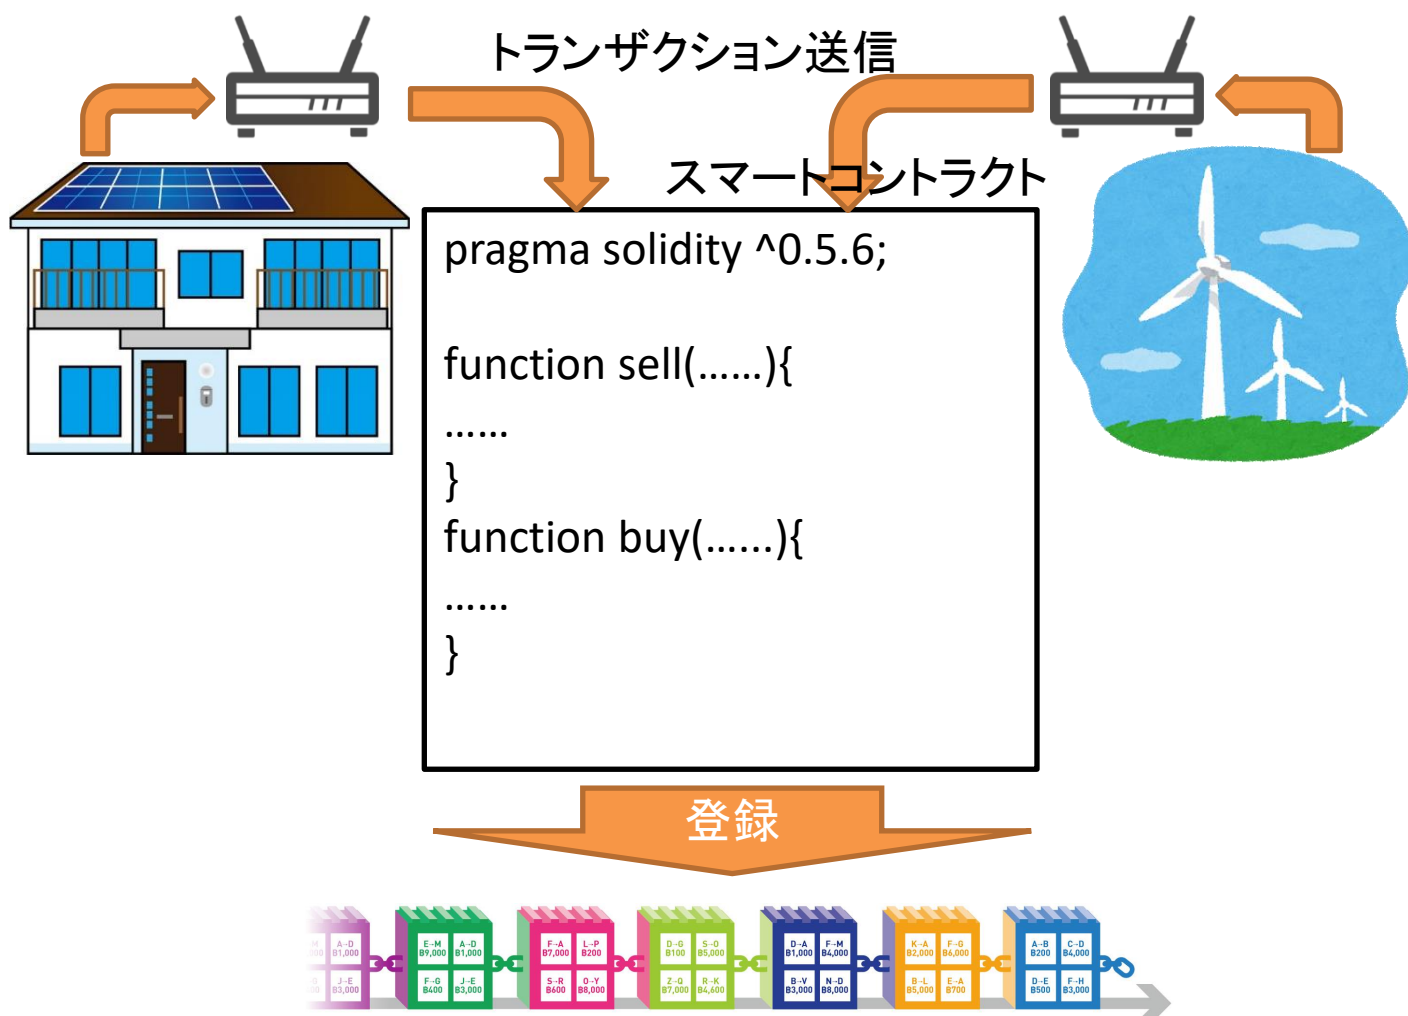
トランザクション送信

スマートコントラクト

pragma solidity ^0.5.6;

function sell(……){
……
}
function buy(……){
……
}

登録

A-D
B1,000
J-E
B3,000

E-M
B9,000
A-D
B1,000
F-G
B400
J-E
B3,000

F-A
B7,000
L-P
B200
S-R
B600
O-Y
B8,000

D-G
B100
S-O
B5,000
Z-Q
B7,000
R-K
B4,600

D-A
B1,000
F-M
B4,000
B-V
B3,000
N-D
B8,000

K-A
B2,000
F-G
B6,000
B-L
B5,000
E-A
B700

A-B
B200
C-D
B4,000
D-E
B500
F-H
B3,000